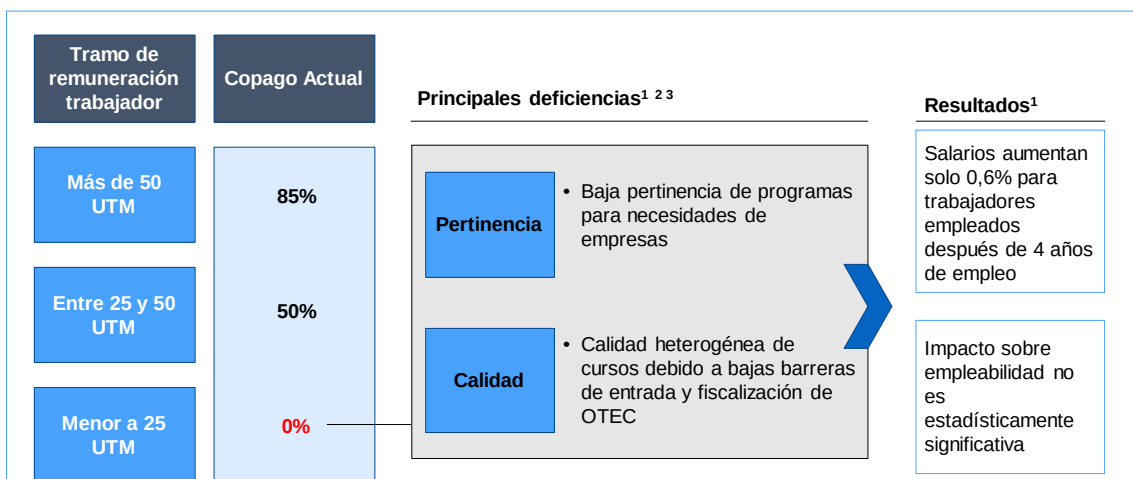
Tramo de remuneración trabajador

Copago Actual

Principales deficiencias$^{1\ 2\ 3}$

Resultados$^{1}$

Más de 50 UTM

85%

Entre 25 y 50 UTM

50%

Menor a 25 UTM

0%

Pertinencia

• Baja pertinencia de programas para necesidades de empresas

Calidad

• Calidad heterogénea de cursos debido a bajas barreras de entrada y fiscalización de OTEC

Salarios aumentan solo 0,6% para trabajadores empleados después de 4 años de empleo

Impacto sobre empleabilidad no es estadísticamente significativa